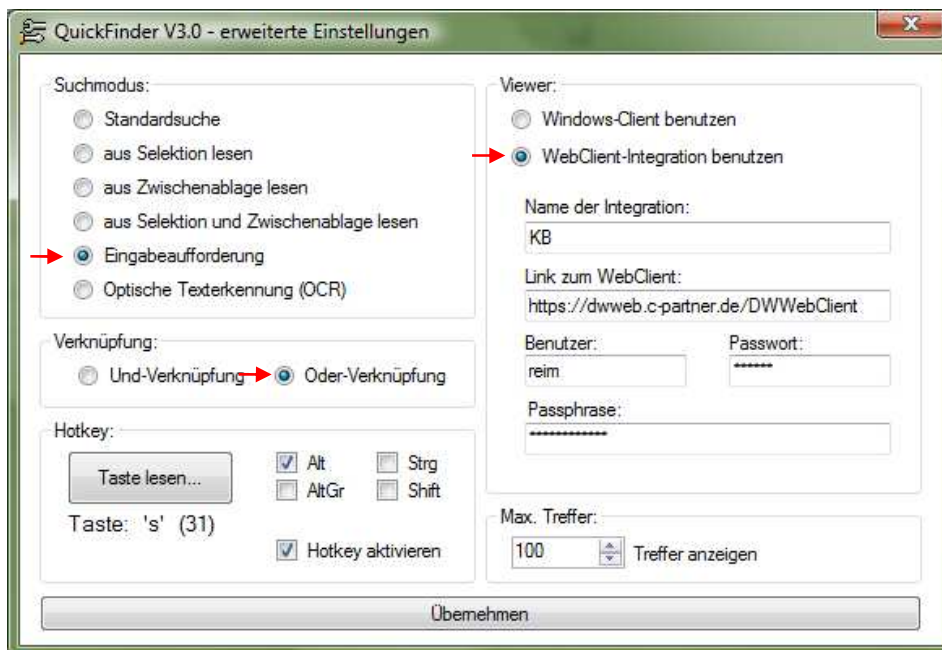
QuickFinder V3.0 - erweiterte Einstellungen

Suchmodus:
Standardsuche
aus Selektion lesen
aus Zwischenablage lesen
aus Selektion und Zwischenablage lesen
Eingabeaufforderung
Optische Texterkennung (OCR)

Verknüpfung:
Und-Verknüpfung
Oder-Verknüpfung

Hotkey:
Taste lesen...
Alt
Strg
AltGr
Shift
Taste: 's' (31)
Hotkey aktivieren

Viewer:
Windows-Client benutzen
WebClient-Integration benutzen
Name der Integration:
KB
Link zum WebClient:
https://dwweb.c-partner.de/DWWebClient
Benutzer:
reim
Passwort:
•••••••
Passphrase:
•••••••••••••

Max. Treffer:
100
Treffer anzeigen

Übernehmen